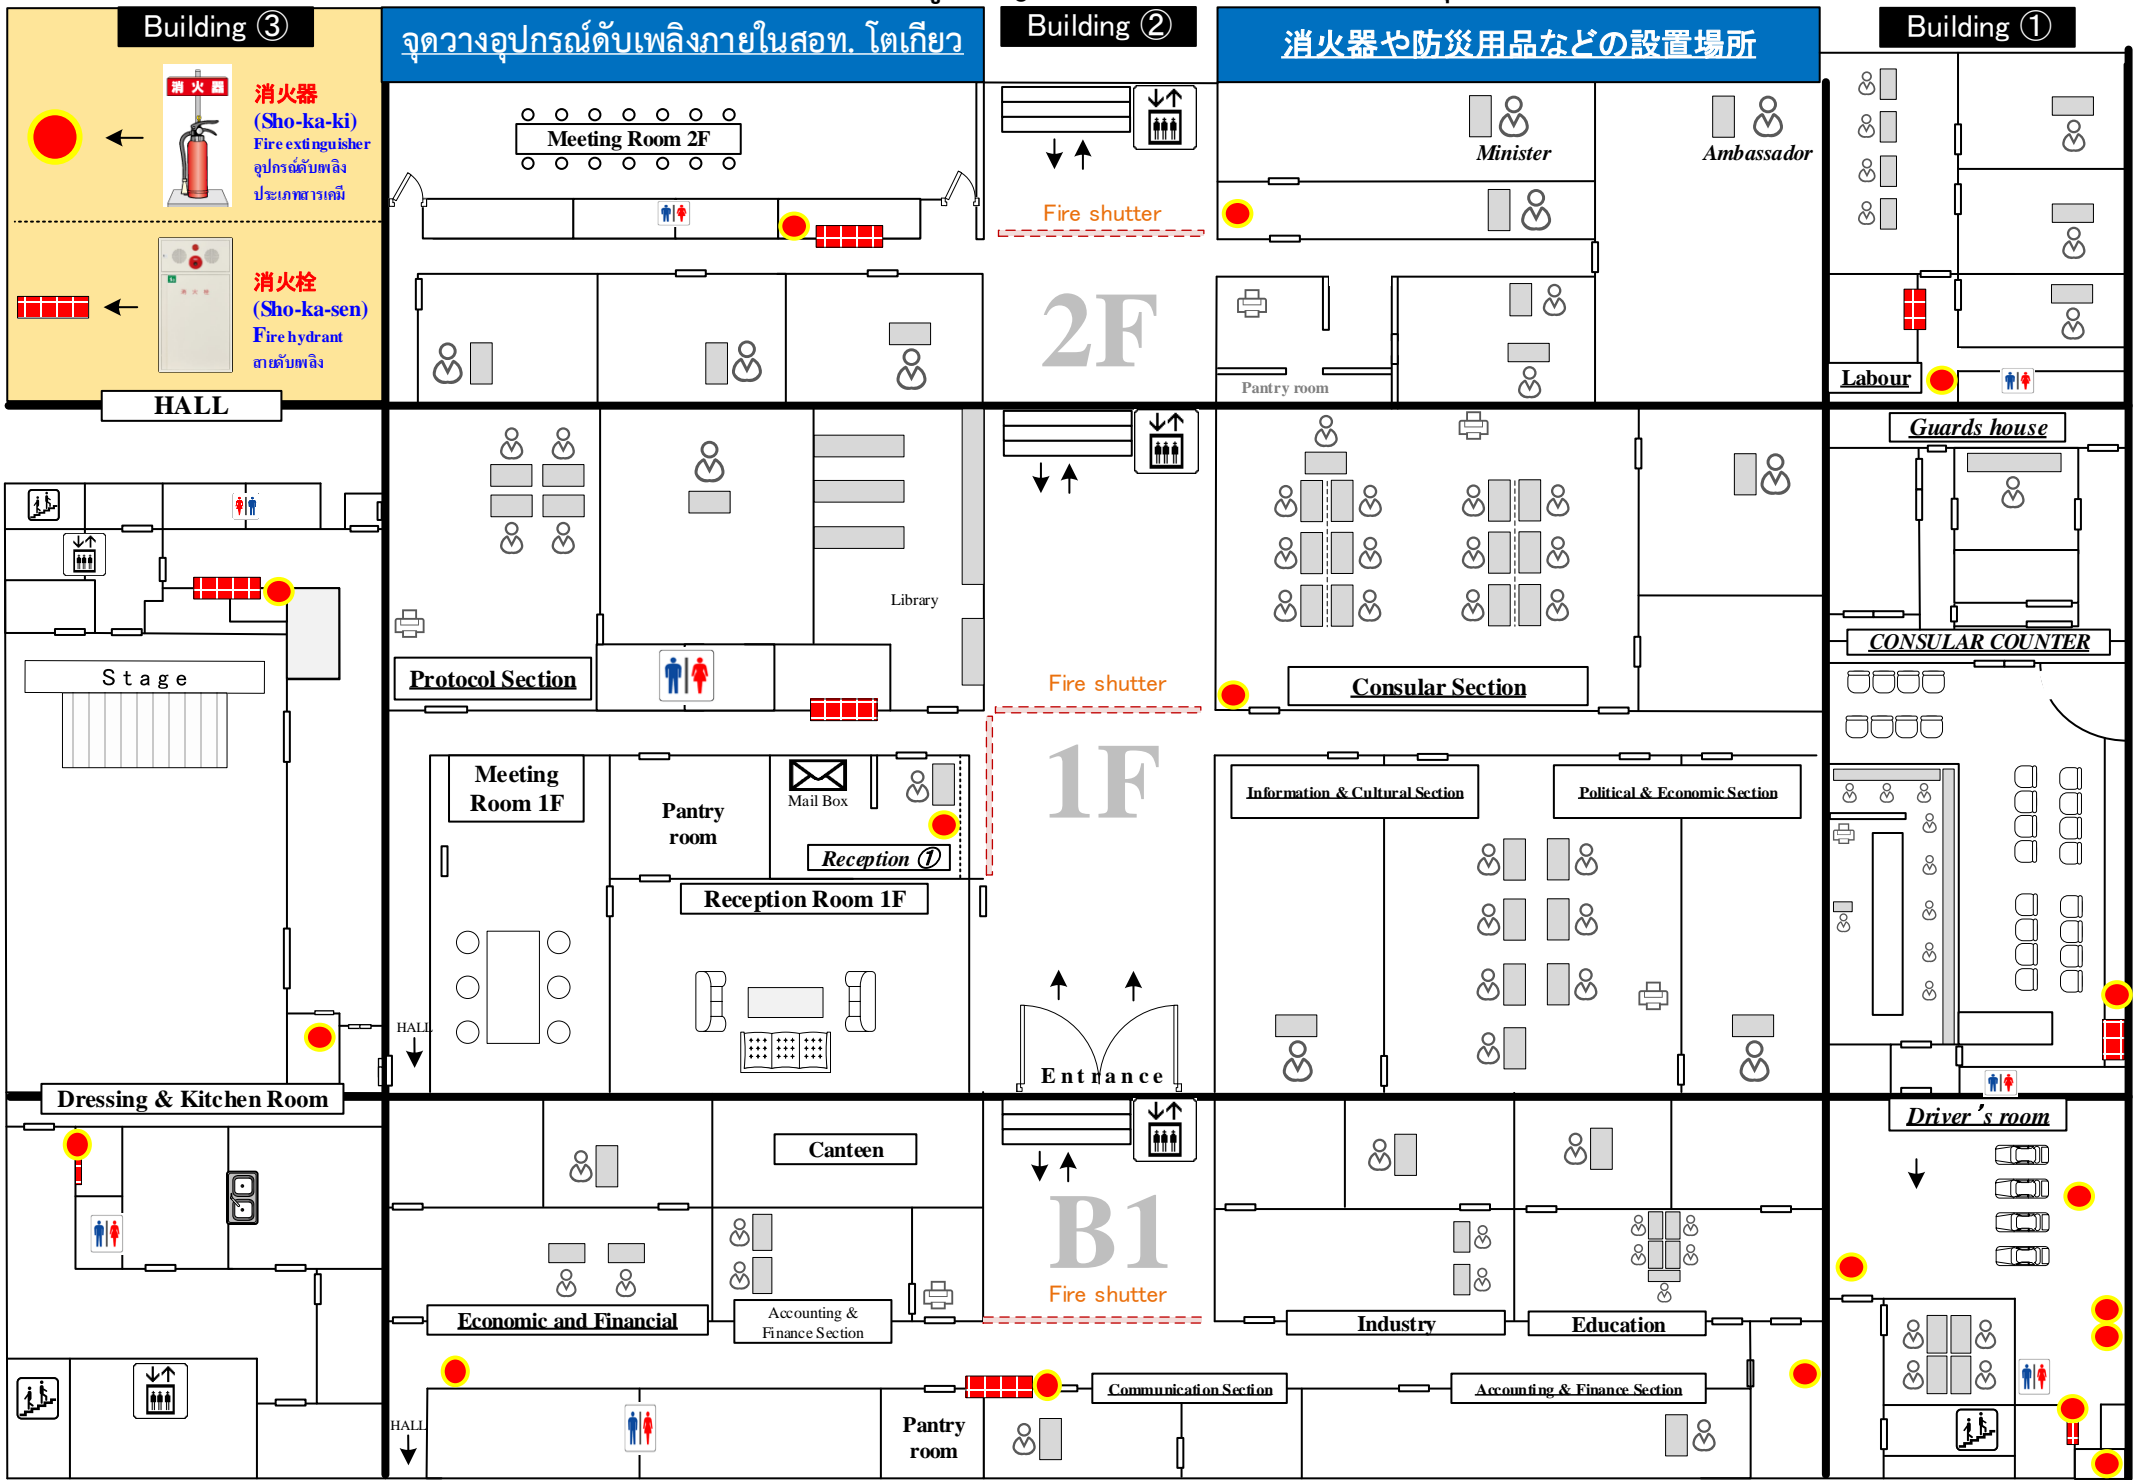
Building ③

จุดวางอุปกรณ์ดับเพลิงภายในสอท. โตเกียว

Building ②

消火器や防災用品などの設置場所

Building ①

消 火 器

消火器
(Sho-ka-ki)
Fire extinguisher
อุปกรณ์ดับเพลิง
ประเภทสารเคมี

消火栓
(Sho-ka-sen)
Fire hydrant
สายดับเพลิง

HALL

Meeting Room 2F

Fire shutter

2F

Minister

Ambassador

Pantry room

Labour

Guards house

Library

Protocol Section

Fire shutter

Consular Section

CONSULAR COUNTER

Stage

Meeting Room 1F

Pantry room

Mail Box

Reception ①

Reception Room 1F

1F

Information & Cultural Section

Political & Economic Section

HALL

Entrance

Dressing & Kitchen Room

Canteen

B1

Fire shutter

Driver's room

Economic and Financial

Accounting & Finance Section

Industry

Education

HALL

Pantry room

Communication Section

Accounting & Finance Section